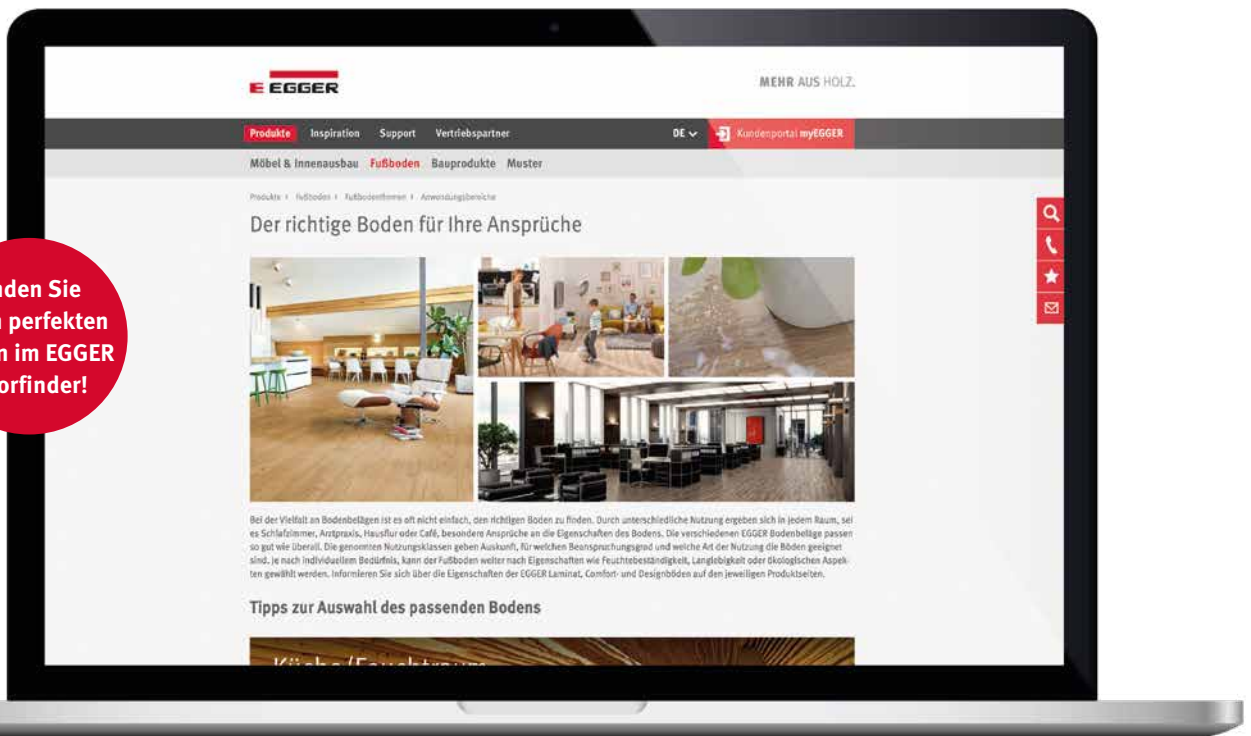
nden Sie
n perfekten
n im EGGER
orfinder!

EGGER

MEHR AUS HOLZ.

Produkte Inspiration Support Vertriebspartner DE Kundenportal myEGGER

Möbel & Innenausbau Fußboden Bauprodukte Muster

Produkte › Fußboden › Fußbodenthemen › Anwendungsbereiche

Der richtige Boden für Ihre Ansprüche

Bei der Vielfalt an Bodenbelägen ist es oft nicht einfach, den richtigen Boden zu finden. Durch unterschiedliche Nutzung ergeben sich in jedem Raum, sei es Schlafzimmer, Arztpraxis, Hausflur oder Café, besondere Ansprüche an die Eigenschaften des Bodens. Die verschiedenen EGGER Bodenbeläge passen so gut wie überall. Die genannten Nutzungsklassen geben Auskunft, für welchen Beanspruchungsgrad und welche Art der Nutzung die Böden geeignet sind. Je nach individuellem Bedürfnis, kann der Fußboden weiter nach Eigenschaften wie Feuchtebeständigkeit, Langlebigkeit oder ökologischen Aspekten gewählt werden. Informieren Sie sich über die Eigenschaften der EGGER Laminat, Comfort- und Designböden auf den jeweiligen Produktseiten.

Tipps zur Auswahl des passenden Bodens

Küche/Feuchtraum